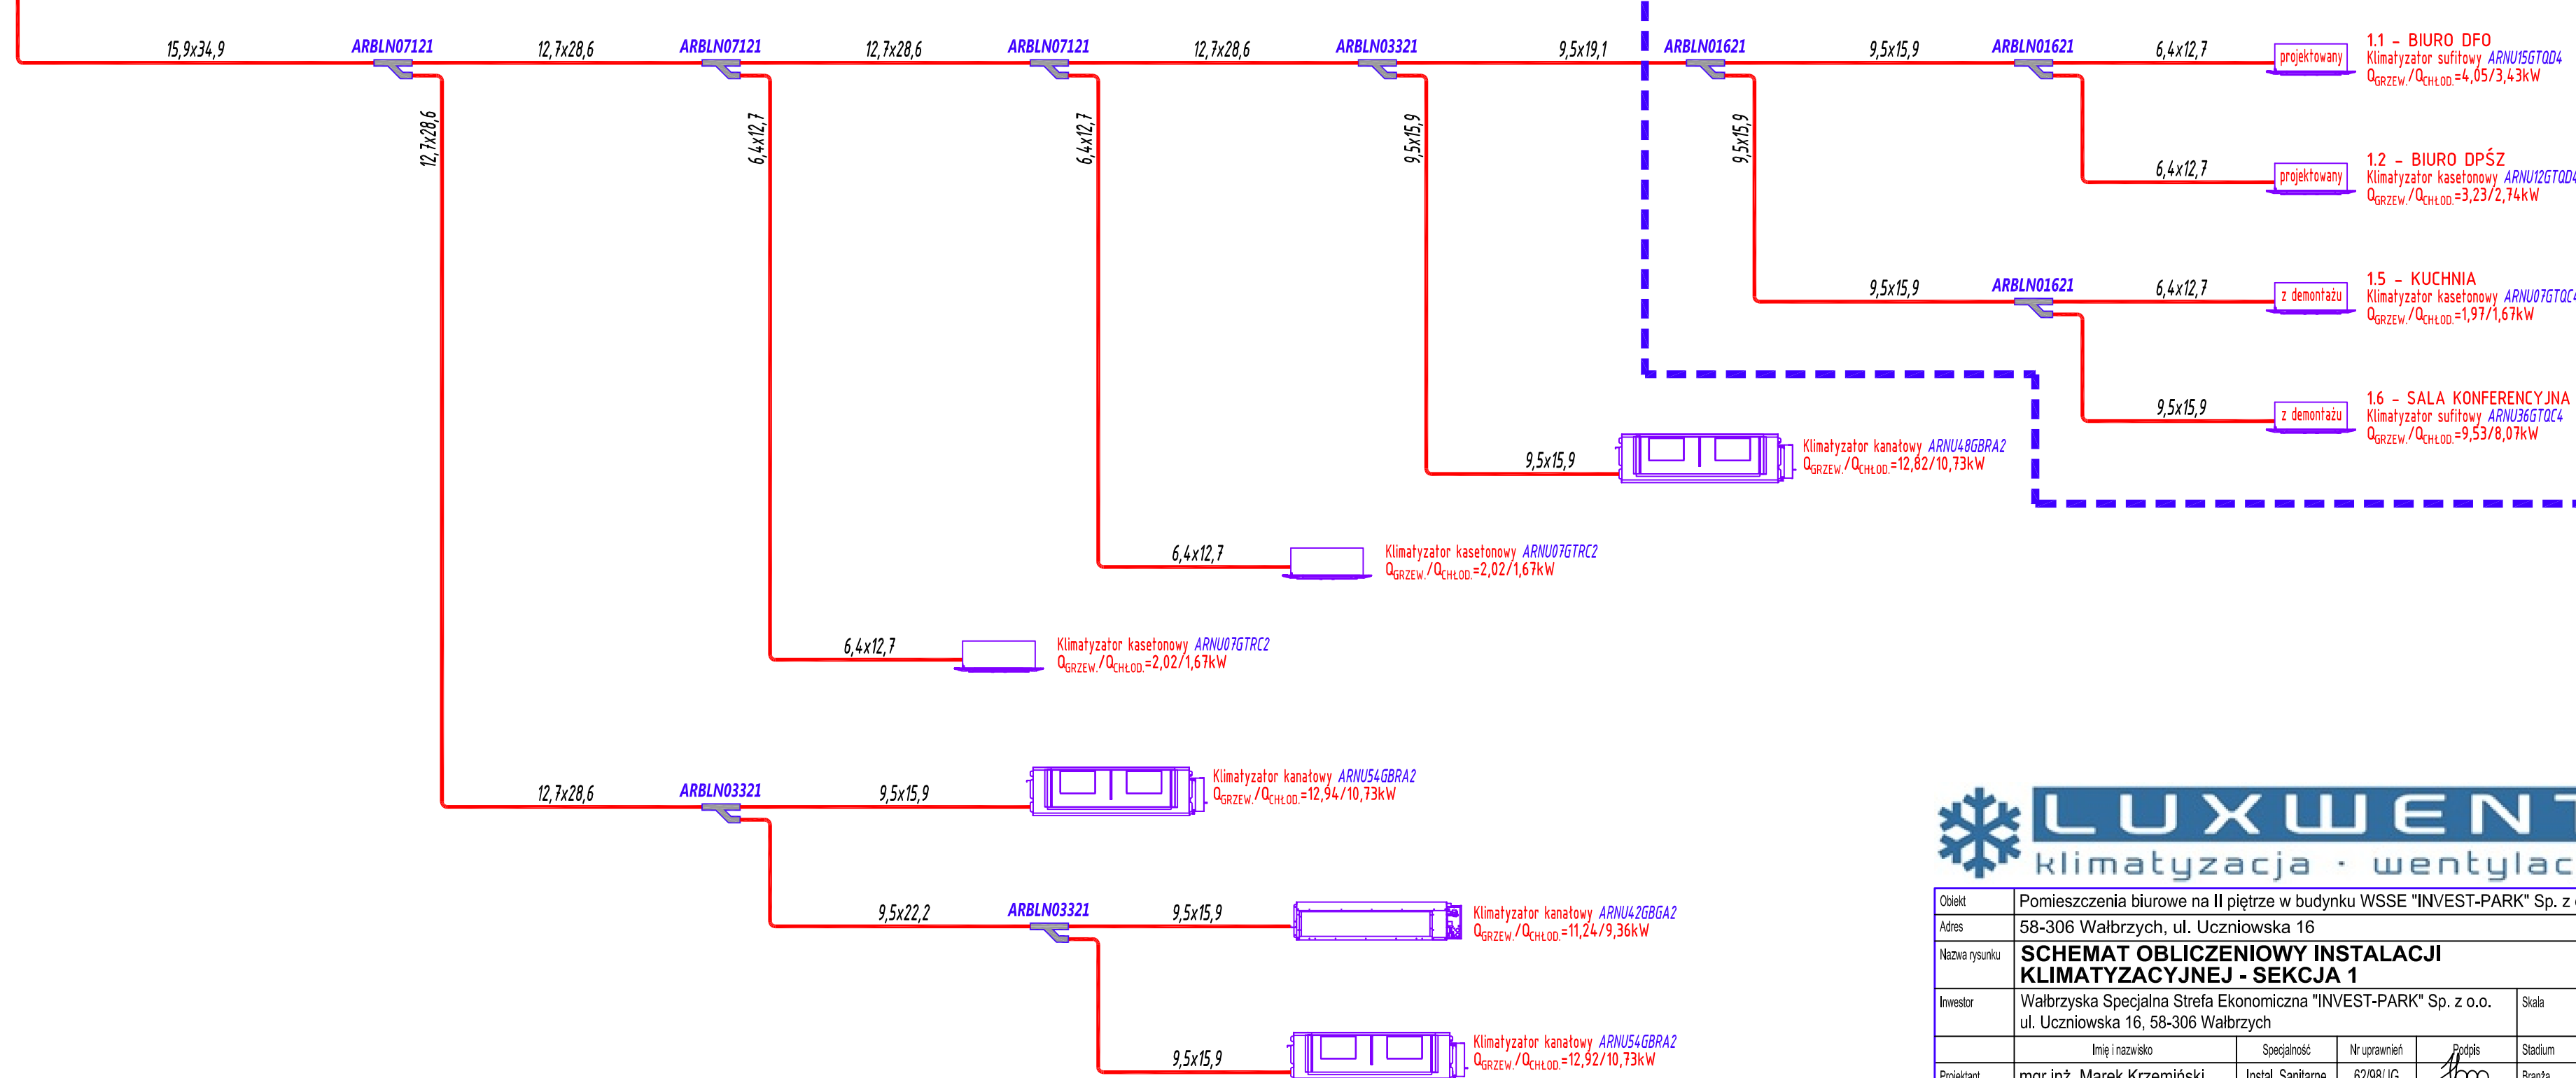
15,9x34,9
ARBLN07121
12,7x28,6
ARBLN07121
12,7x28,6
ARBLN07121
12,7x28,6
ARBLN03321
9,5x19,1
ARBLN01621
9,5x15,9
ARBLN01621
6,4x12,7
projektowany
1.1 - BIURO DFO
Klimatyzator sufitowy ARNU15GTQD4
$Q_{GRZEW.}/Q_{CHŁOD.}$=4,05/3,43kW

12,7x28,6
6,4x12,7
6,4x12,7
9,5x15,9
9,5x15,9

6,4x12,7
projektowany
1.2 - BIURO DPŚZ
Klimatyzator kasetonowy ARNU12GTQD4
$Q_{GRZEW.}/Q_{CHŁOD.}$=3,23/2,74kW

9,5x15,9
ARBLN01621
6,4x12,7
z demontażu
1.5 - KUCHNIA
Klimatyzator kasetonowy ARNU07GTQC4
$Q_{GRZEW.}/Q_{CHŁOD.}$=1,97/1,67kW

9,5x15,9
z demontażu
1.6 - SALA KONFERENCYJNA
Klimatyzator sufitowy ARNU36GTQC4
$Q_{GRZEW.}/Q_{CHŁOD.}$=9,53/8,07kW

9,5x15,9
Klimatyzator kanałowy ARNU48GBRA2
$Q_{GRZEW.}/Q_{CHŁOD.}$=12,82/10,73kW

6,4x12,7
Klimatyzator kasetonowy ARNU07GTRC2
$Q_{GRZEW.}/Q_{CHŁOD.}$=2,02/1,67kW

6,4x12,7
Klimatyzator kasetonowy ARNU07GTRC2
$Q_{GRZEW.}/Q_{CHŁOD.}$=2,02/1,67kW

12,7x28,6
ARBLN03321
9,5x15,9
Klimatyzator kanałowy ARNU54GBRA2
$Q_{GRZEW.}/Q_{CHŁOD.}$=12,94/10,73kW

9,5x22,2
ARBLN03321
9,5x15,9
Klimatyzator kanałowy ARNU42GBGA2
$Q_{GRZEW.}/Q_{CHŁOD.}$=11,24/9,36kW

9,5x15,9
Klimatyzator kanałowy ARNU54GBRA2
$Q_{GRZEW.}/Q_{CHŁOD.}$=12,92/10,73kW

LUXWENT
klimatyzacja · wentylac

| Obiekt | Pomieszczenia biurowe na II piętrze w budynku WSSE "INVEST-PARK" Sp. z |
|---|---|
| Adres | 58-306 Wałbrzych, ul. Uczniowska 16 |
| Nazwa rysunku | SCHEMAT OBLICZENIOWY INSTALACJI KLIMATYZACYJNEJ - SEKCJA 1 |
| Inwestor | Wałbrzyska Specjalna Strefa Ekonomiczna "INVEST-PARK" Sp. z o.o. ul. Uczniowska 16, 58-306 Wałbrzych | Skala |

| | Imię i nazwisko | Specjalność | Nr uprawnień | Podpis | Stadium |
|---|---|---|---|---|---|
| Projektant | mgr inż. Marek Krzemiński | Instal. Sanitarne | 62/98/UG | | Branża |